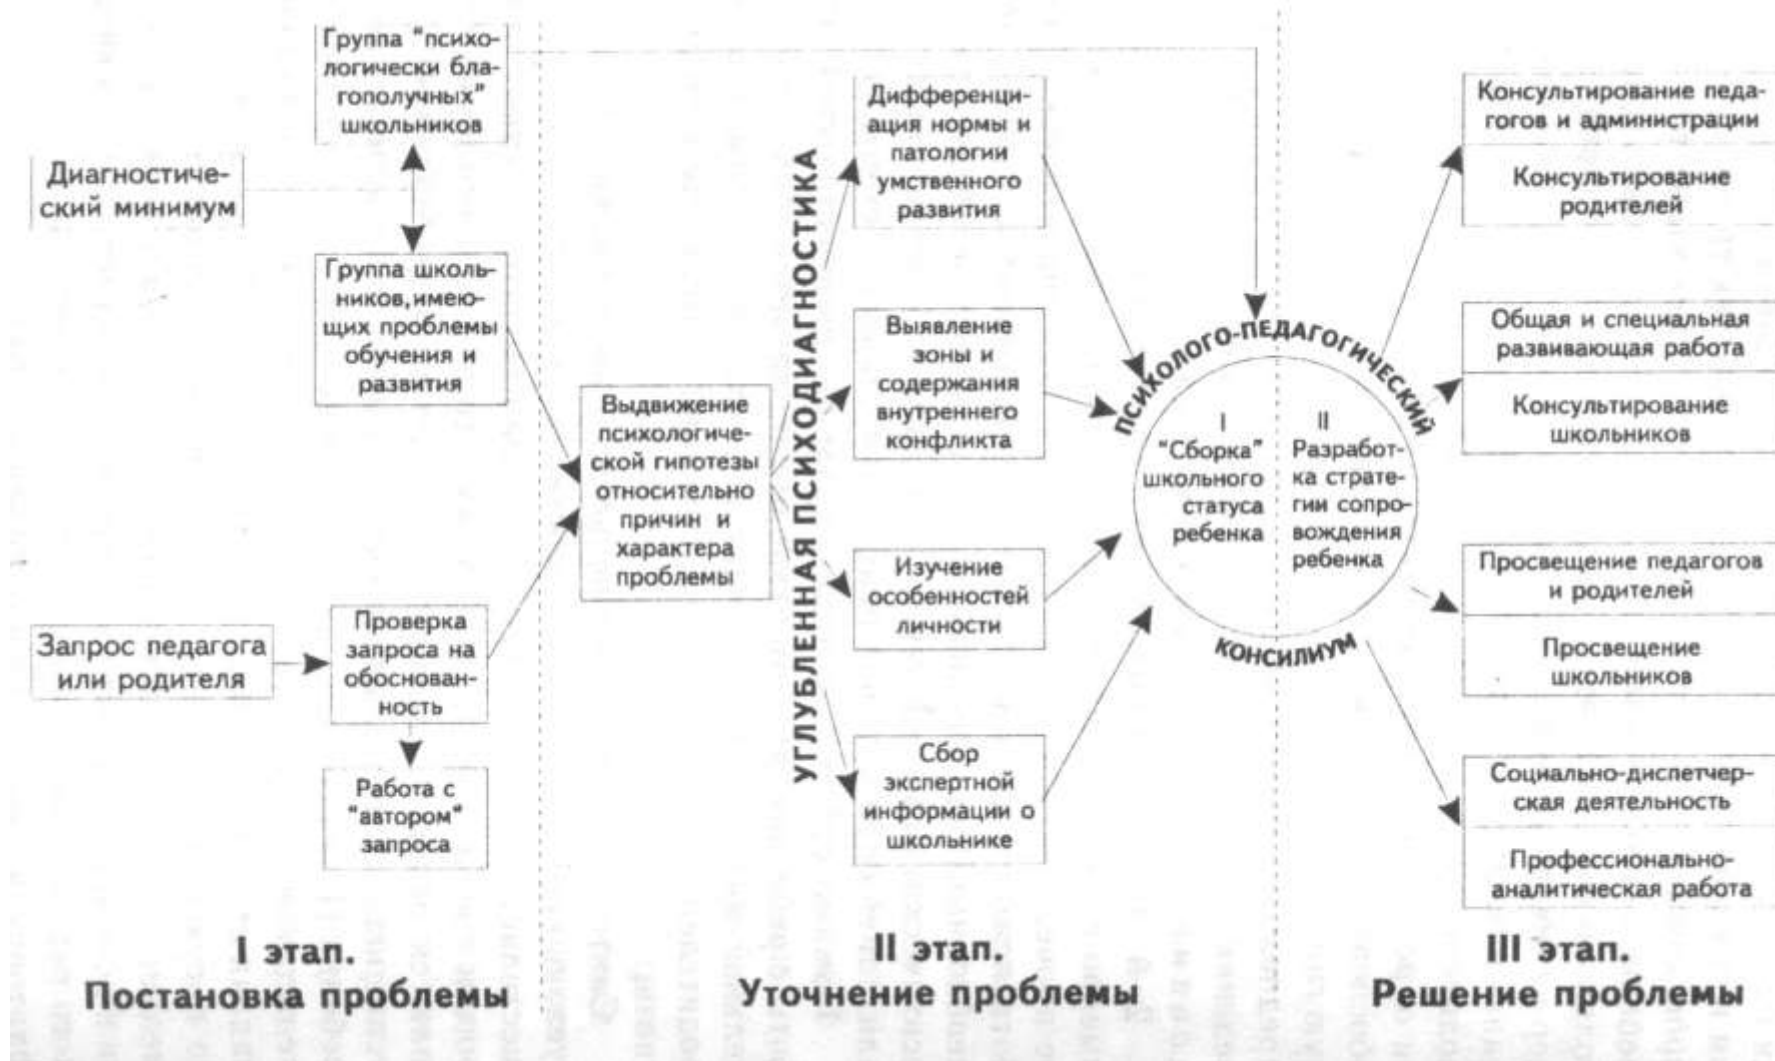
Группа "психологически благополучных" школьников

Диагностический минимум

Группа школьников, имеющих проблемы обучения и развития

Запрос педагога или родителя

Проверка запроса на обоснованность

Работа с "автором" запроса

Выдвижение психологической гипотезы относительно причин и характера проблемы

УГЛУБЛЕННАЯ ПСИХОДИАГНОСТИКА

Дифференциация нормы и патологии умственного развития

Выявление зоны и содержания внутреннего конфликта

Изучение особенностей личности

Сбор экспертной информации о школьнике

ПСИХОЛОГО-ПЕДАГОГИЧЕСКИЙ КОНСИЛИУМ

I "Сборка" школьного статуса ребенка

II Разработка стратегии сопровождения ребенка

Консультирование педагогов и администрации

Консультирование родителей

Общая и специальная развивающая работа

Консультирование школьников

Просвещение педагогов и родителей

Просвещение школьников

Социально-диспетчерская деятельность

Профессионально-аналитическая работа

I этап. Постановка проблемы

II этап. Уточнение проблемы

III этап. Решение проблемы